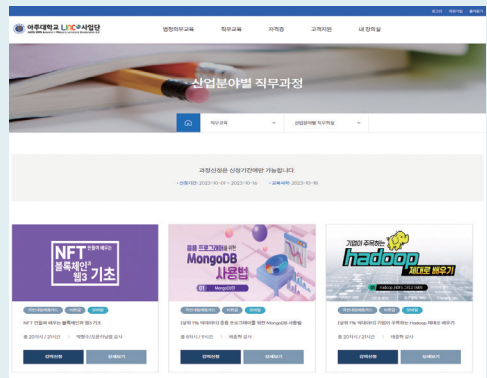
로그인 회원가입 사이트맵

아주대학교 LINC3.0 사업단

범정부직무교육 직무교육 자격증 고객지원 내 강의실

산업분야별 직무과정

직무교육 산업분야별 직무과정

과정신청은 신청기간에만 가능합니다.

· 신청기간 : 2023-10-01 ~ 2023-10-16 · 교육시작 : 2023-10-16

NFT 만들며 배우는 블록체인과 웹3 기초

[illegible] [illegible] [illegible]

NFT 만들며 배우는 블록체인과 웹3 기초

총 20차시 / 20시간 박종의(미들하이) 강사

강의신청 상세보기

응용 프로그래머를 위한 MongoDB 사용법

01 MongoDB

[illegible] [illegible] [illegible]

[실무 1% 따라하기] 응용 프로그래머를 위한 MongoDB 사용법

총 20차시 / 20시간 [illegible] 강사

강의신청 상세보기

기업이 주목하는 hadoop 제대로 배우기

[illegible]

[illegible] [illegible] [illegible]

[실무 1% 따라하기] 기업이 주목하는 Hadoop 제대로 배우기

총 20차시 / 20시간 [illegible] 강사

강의신청 상세보기